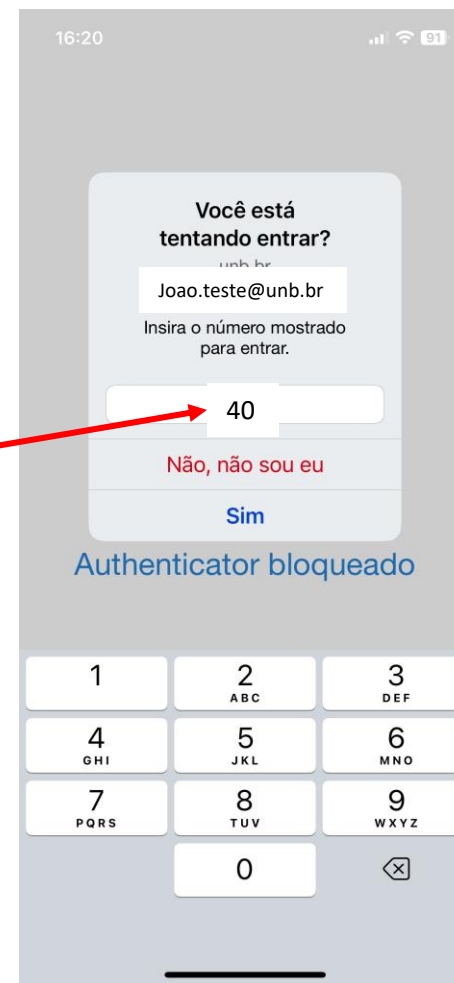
16:20

91

Você está tentando entrar?

unb.br

Joao.teste@unb.br

Insira o número mostrado para entrar.

40

Não, não sou eu

Sim

Authenticator bloqueado

1

2
ABC

3
DEF

4
GHI

5
JKL

6
MNO

7
PQRS

8
TUV

9
WXYZ

0